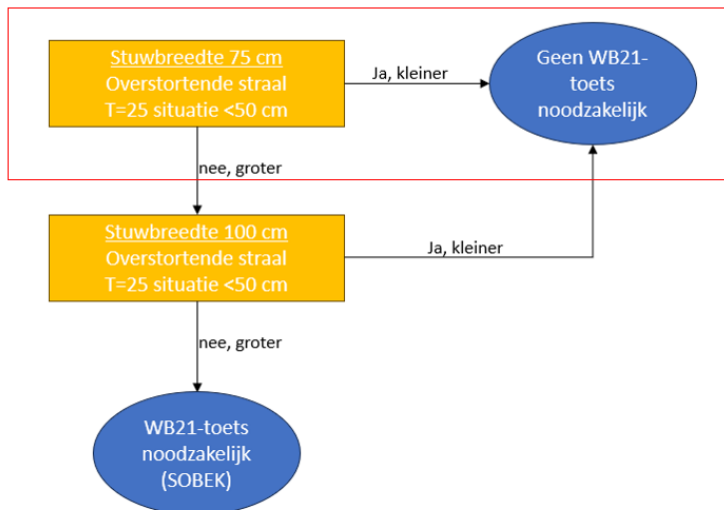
Stuwbreedte 75 cm
Overstortende straal
T=25 situatie <50 cm

Ja, kleiner

Geen WB21-toets noodzakelijk

nee, groter

Stuwbreedte 100 cm
Overstortende straal
T=25 situatie <50 cm

Ja, kleiner

nee, groter

WB21-toets
noodzakelijk
(SOBEK)